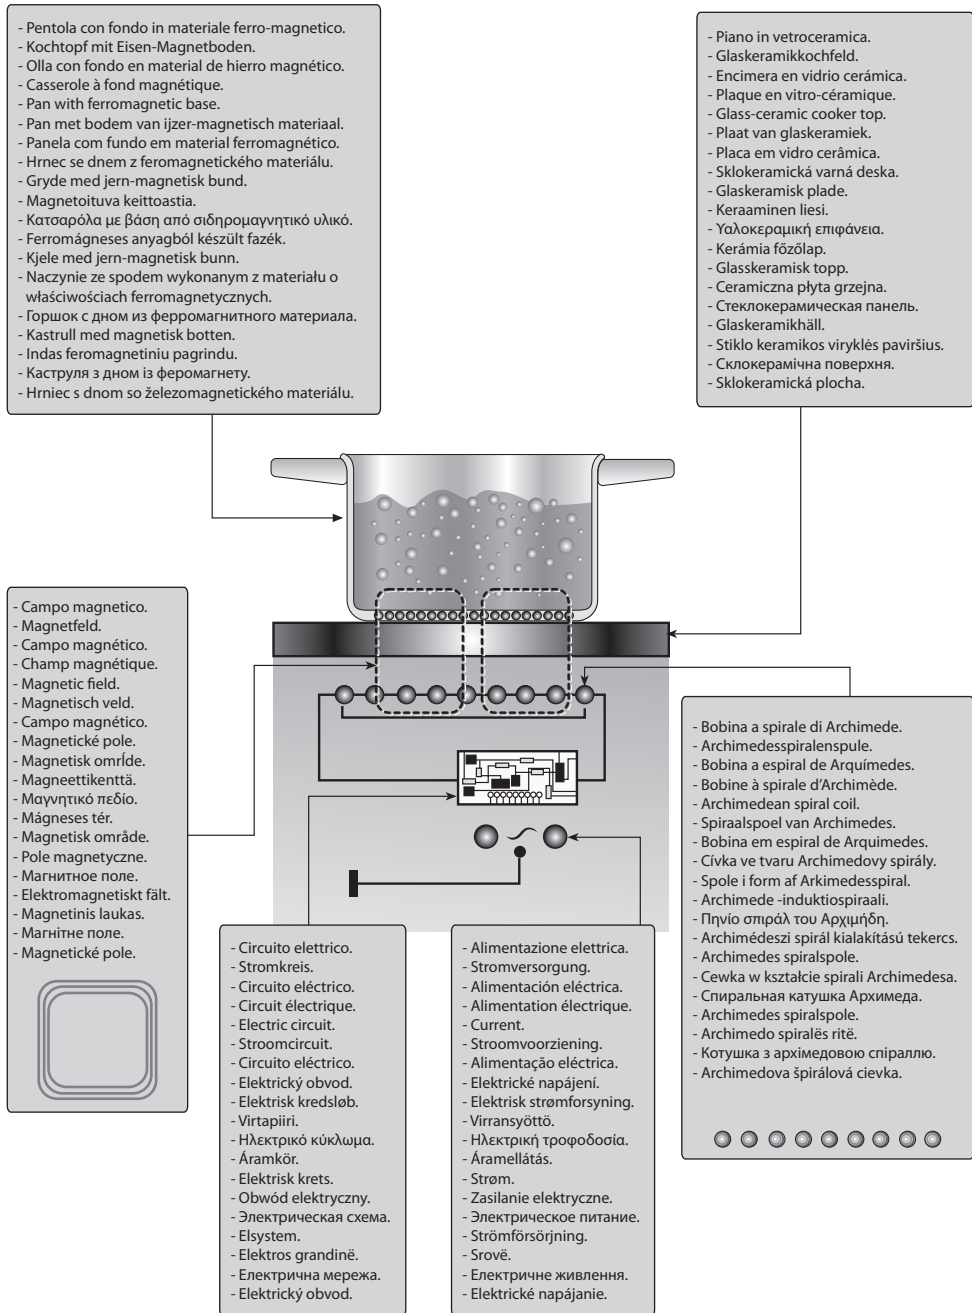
- Pentola con fondo in materiale ferro-magnetico.
- Kochtopf mit Eisen-Magnetboden.
- Olla con fondo en material de hierro magnético.
- Casserole à fond magnétique.
- Pan with ferromagnetic base.
- Pan met bodem van ijzer-magnetisch materiaal.
- Panela com fundo em material ferromagnético.
- Hrnec se dnem z feromagnetického materiálu.
- Gryde med jern-magnetisk bund.
- Magnetoituva keittoastia.
- Κατσαρόλα με βάση από σιδηρομαγνητικό υλικό.
- Ferromágneses anyagból készült fazék.
- Kjele med jern-magnetisk bunn.
- Naczynie ze spodem wykonanym z materiału o właściwościach ferromagnetycznych.
- Горшок с дном из ферромагнитного материала.
- Kastrull med magnetisk botten.
- Indas feromagnetiniu pagrindu.
- Каструля з дном із феромагнету.
- Hrniec s dnom so železomagnetického materiálu.

- Piano in vetroceramica.
- Glaskeramikkochfeld.
- Encimera en vidrio cerámica.
- Plaque en vitro-céramique.
- Glass-ceramic cooker top.
- Plaat van glaskeramiek.
- Placa em vidro cerâmica.
- Sklokeramická varná deska.
- Glaskeramisk plade.
- Keraaminen liesi.
- Υαλοκεραμική επιφάνεια.
- Kerámia főzőlap.
- Glasskeramisk topp.
- Ceramiczna płyta grzejna.
- Стеклокерамическая панель.
- Glaskeramikhäll.
- Stiklo keramikos viryklės paviršius.
- Склокерамічна поверхня.
- Sklokeramická plocha.

- Campo magnetico.
- Magnetfeld.
- Campo magnético.
- Champ magnétique.
- Magnetic field.
- Magnetisch veld.
- Campo magnético.
- Magnetické pole.
- Magnetisk omrде.
- Magneettikenttä.
- Μαγνητικό πεδίο.
- Mágneses tér.
- Magnetisk område.
- Pole magnetyczne.
- Магнитное поле.
- Elektromagnetiskt fält.
- Magnetinis laukas.
- Магнітне поле.
- Magnetické pole.

- Bobina a spirale di Archimede.
- Archimedesspiralenspule.
- Bobina a espiral de Arquímedes.
- Bobine à spirale d'Archimède.
- Archimedean spiral coil.
- Spiraalspoel van Archimedes.
- Bobina em espiral de Arquimedes.
- Cívka ve tvaru Archimedovy spirály.
- Spole i form af Arkimedesspiral.
- Archimede -induktiospiraali.
- Πηνίο σπιράλ του Αρχιμήδη.
- Archimédeszi spirál kialakítású tekercs.
- Archimedes spiralspole.
- Cewka w kształcie spirali Archimedesa.
- Спиральная катушка Архимеда.
- Archimedes spiralspole.
- Archimedo spiralės ritė.
- Котушка з архімедовою спіраллю.
- Archimedova špirálová cievka.

- Circuito elettrico.
- Stromkreis.
- Circuito eléctrico.
- Circuit électrique.
- Electric circuit.
- Stroomcircuit.
- Circuito eléctrico.
- Elektrický obvod.
- Elektrisk kredsløb.
- Virtapiiri.
- Ηλεκτρικό κύκλωμα.
- Áramkör.
- Elektrisk krets.
- Obwód elektryczny.
- Электрическая схема.
- Elsystem.
- Elektros grandinė.
- Електрична мережа.
- Elektrický obvod.

- Alimentazione elettrica.
- Stromversorgung.
- Alimentación eléctrica.
- Alimentation électrique.
- Current.
- Stroomvoorziening.
- Alimentação eléctrica.
- Elektrické napájení.
- Elektrisk strømforsyning.
- Virransyöttö.
- Ηλεκτρική τροφοδοσία.
- Áramellátás.
- Strøm.
- Zasilanie elektryczne.
- Электрическое питание.
- Strömförsörjning.
- Srovë.
- Електричне живлення.
- Elektrické napájanie.